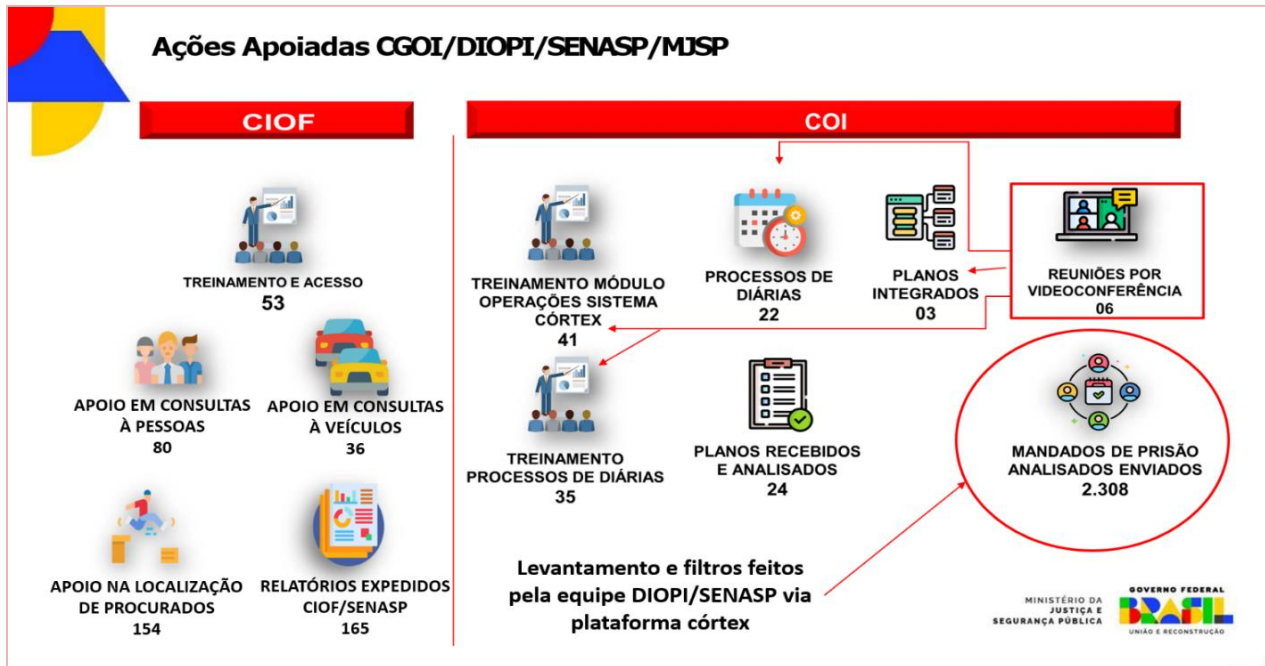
Ações Apoiadas CGOI/DIOPI/SENASP/MJSP

CIOF

TREINAMENTO E ACESSO
53

APOIO EM CONSULTAS À PESSOAS
80

APOIO EM CONSULTAS À VEÍCULOS
36

APOIO NA LOCALIZAÇÃO DE PROCURADOS
154

RELATÓRIOS EXPEDIDOS CIOF/SENASP
165

COI

TREINAMENTO MÓDULO OPERAÇÕES SISTEMA CÓRTEX
41

PROCESSOS DE DIÁRIAS
22

PLANOS INTEGRADOS
03

REUNIÕES POR VIDEOCONFERÊNCIA
06

TREINAMENTO PROCESSOS DE DIÁRIAS
35

PLANOS RECEBIDOS E ANALISADOS
24

MANDADOS DE PRISÃO ANALISADOS ENVIADOS
2.308

Levantamento e filtros feitos pela equipe DIOPI/SENASP via plataforma córtex

MINISTÉRIO DA JUSTIÇA E SEGURANÇA PÚBLICA

GOVERNO FEDERAL
BRASIL
UNIÃO E RECONSTRUÇÃO